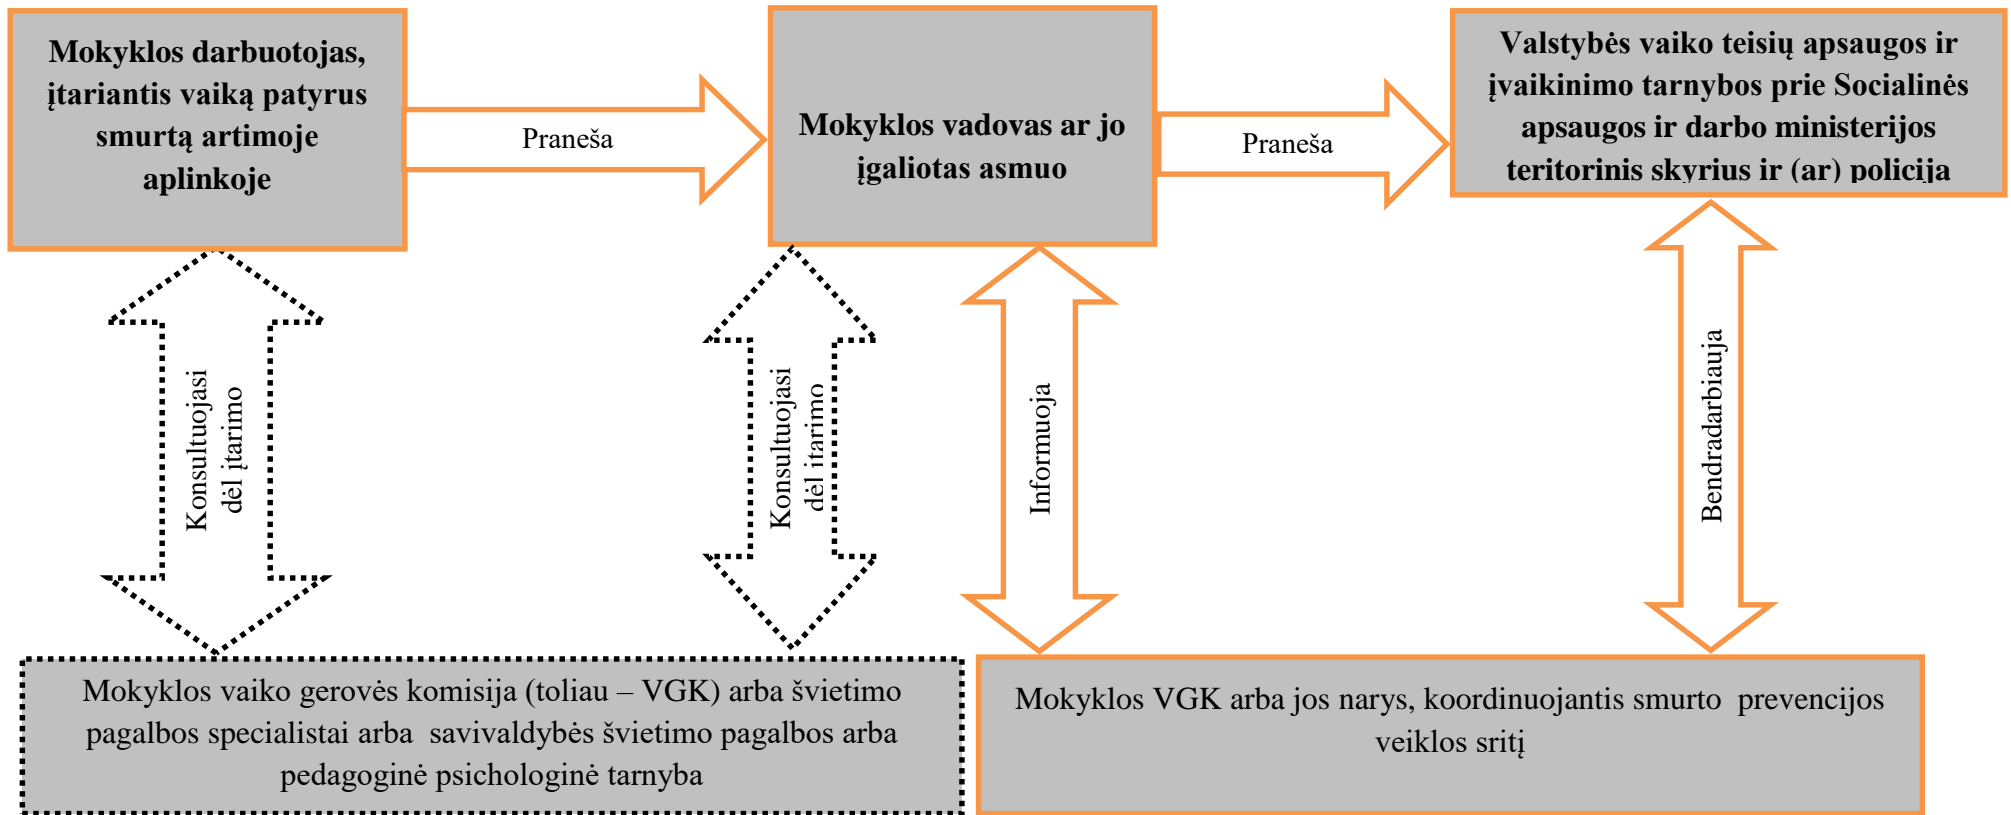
Mokyklos darbuotojas, įtariantis vaiką patyrus smurtą artimoje aplinkoje

Praneša

Mokyklos vadovas ar jo įgaliotas asmuo

Praneša

Valstybės vaiko teisių apsaugos ir įvaikinimo tarnybos prie Socialinės apsaugos ir darbo ministerijos teritorinis skyrius ir (ar) policija

Konsultuojasi dėl įtarimo

Konsultuojasi dėl itarimo

Informuoja

Bendradarbiauja

Mokyklos vaiko gerovės komisija (toliau – VGK) arba švietimo pagalbos specialistai arba savivaldybės švietimo pagalbos arba pedagoginė psichologinė tarnyba

Mokyklos VGK arba jos narys, koordinuojantis smurto prevencijos veiklos sritį